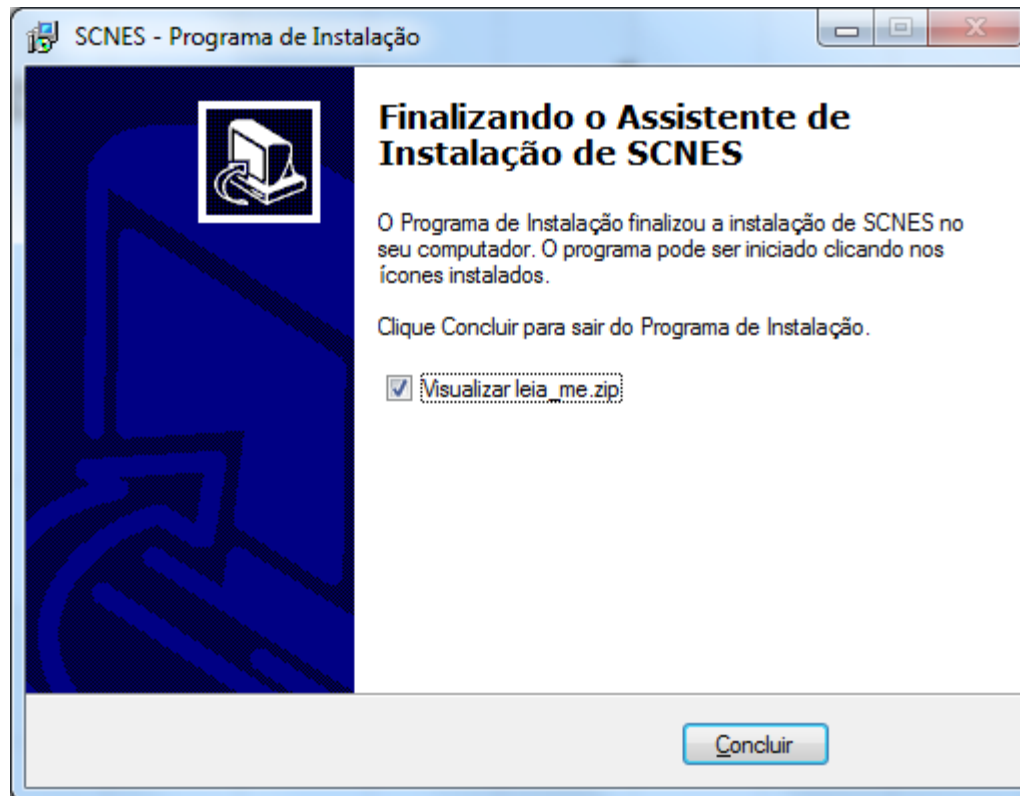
SCNES - Programa de Instalação

Finalizando o Assistente de Instalação de SCNES

O Programa de Instalação finalizou a instalação de SCNES no seu computador. O programa pode ser iniciado clicando nos ícones instalados.

Clique Concluir para sair do Programa de Instalação.

Visualizar leia_me.zip

Concluir